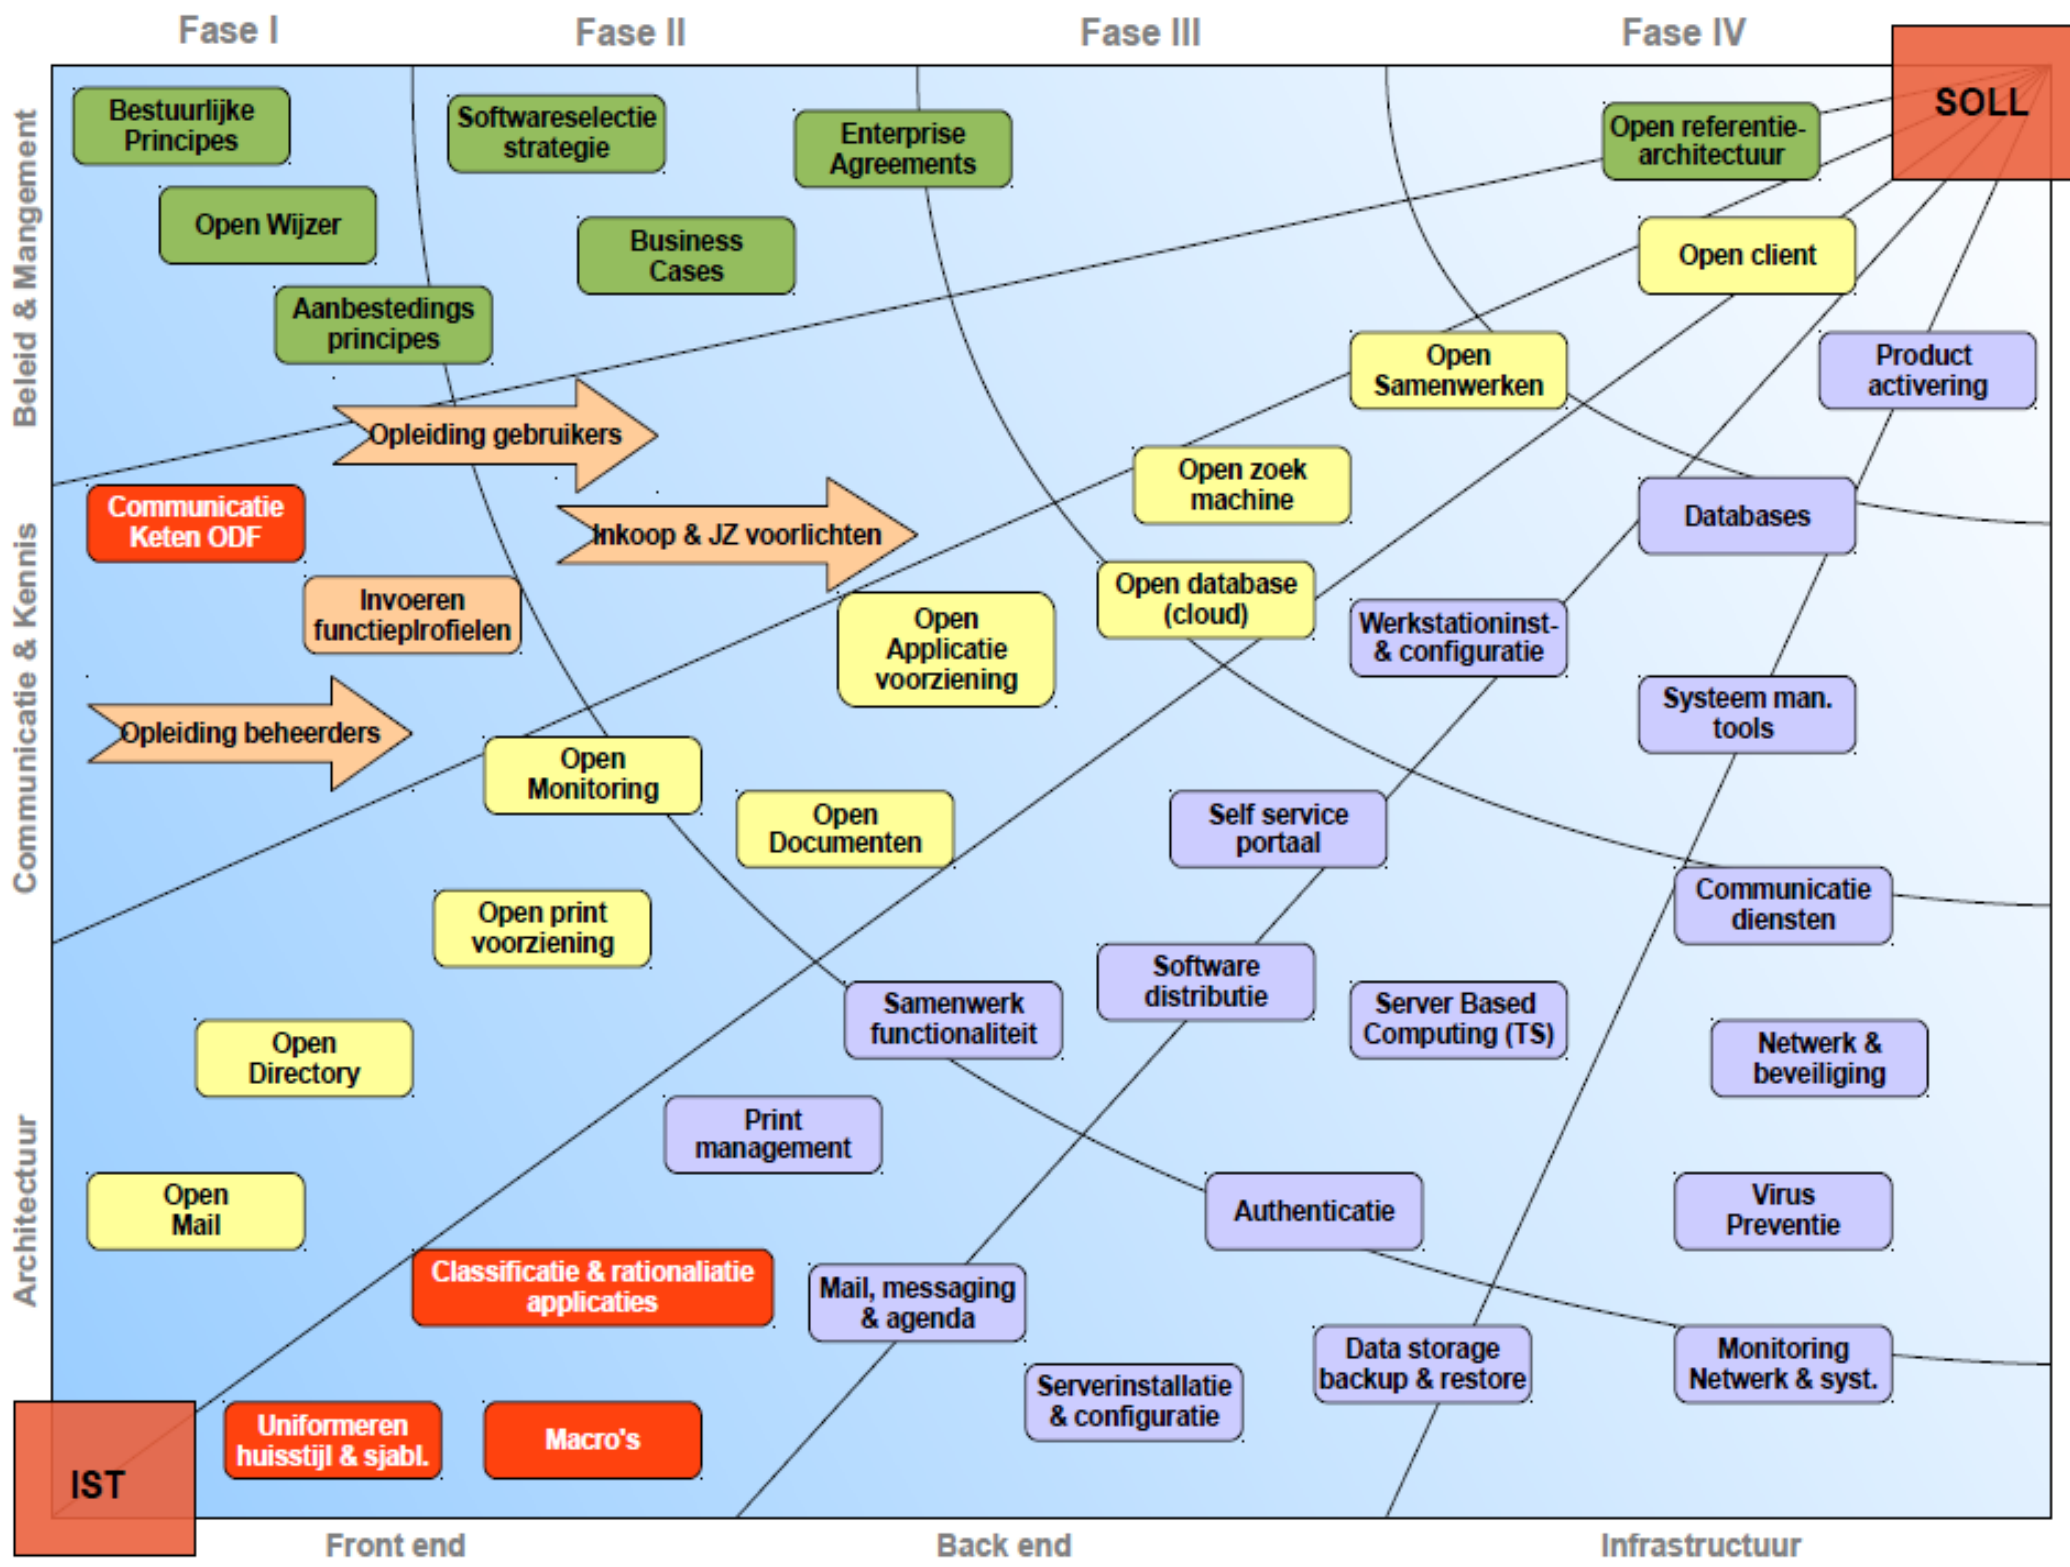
Fase I
Fase II
Fase III
Fase IV

SOLL

Beleid & Mangement
Communicatie & Kennis
Architectuur

Bestuurlijke Principes
Softwareselectie strategie
Enterprise Agreements
Open referentie-architectuur
Open Wijzer
Business Cases
Open client
Aanbestedings principes
Open Samenwerken
Product activering
Opleiding gebruikers
Open zoek machine
Communicatie Keten ODF
Inkoop & JZ voorlichten
Databases
Invoeren functieplrofielen
Open Applicatie voorziening
Open database (cloud)
Werkstationinst- & configuratie
Systeem man. tools
Opleiding beheerders
Open Monitoring
Open Documenten
Self service portaal
Communicatie diensten
Open print voorziening
Software distributie
Samenwerk functionaliteit
Server Based Computing (TS)
Open Directory
Netwerk & beveiliging
Print management
Open Mail
Authenticatie
Virus Preventie
Classificatie & rationaliatie applicaties
Mail, messaging & agenda
Data storage backup & restore
Monitoring Netwerk & syst.
Serverinstallatie & configuratie
Uniformeren huisstijl & sjabl.
Macro's

IST

Front end
Back end
Infrastructuur